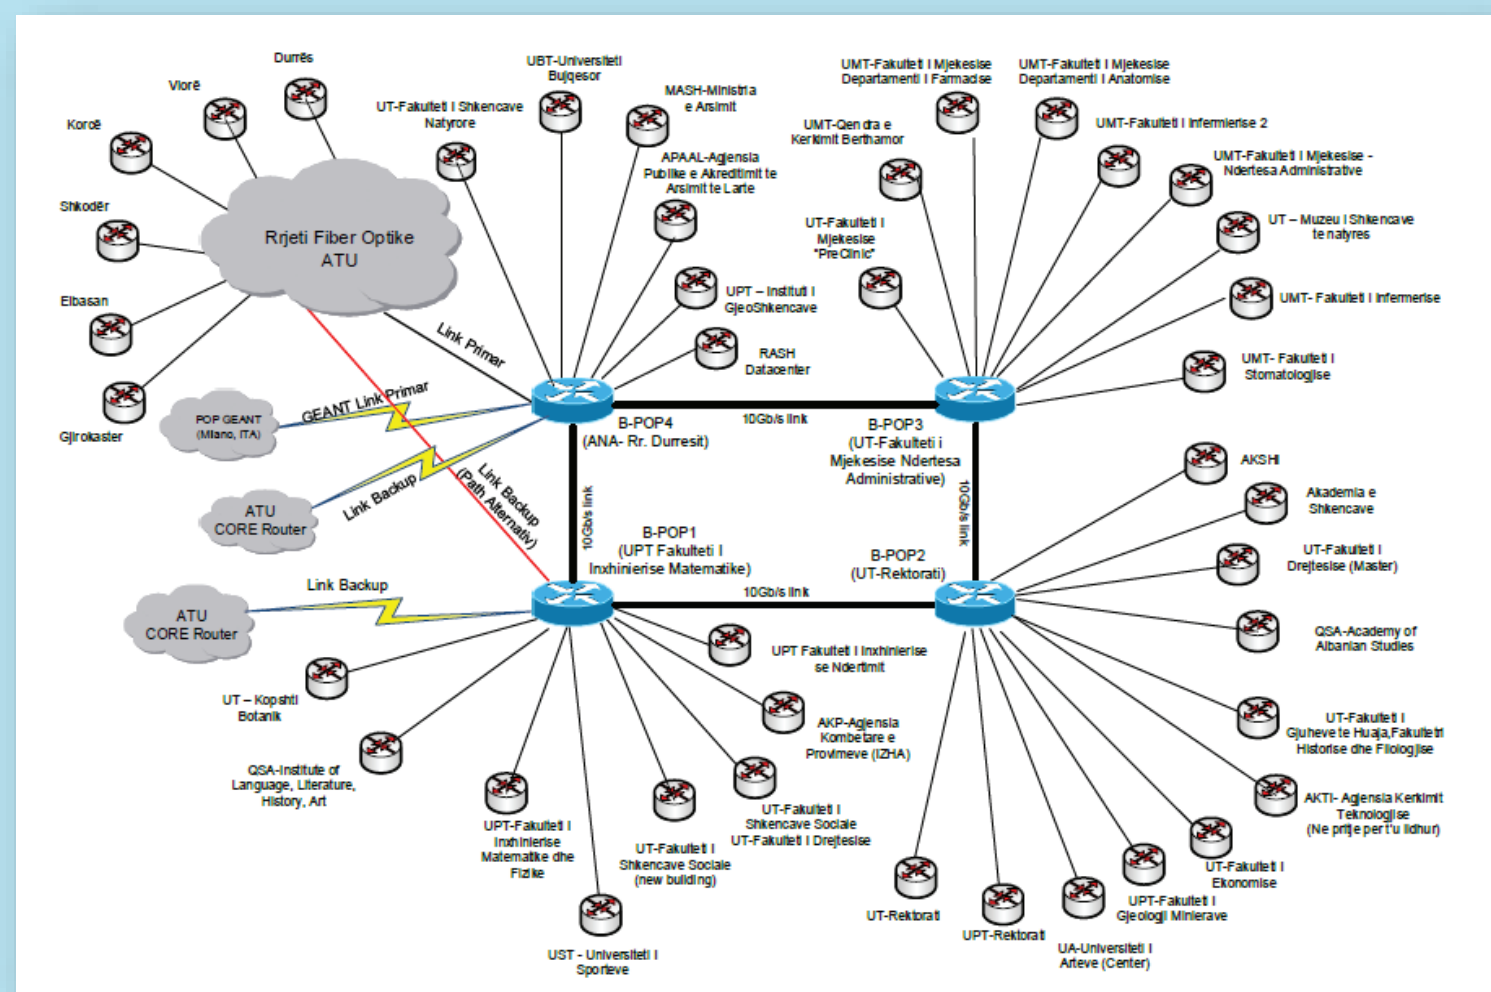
Durrës
Vlorë
Korçë
Shkodër
Elbasan
Gjirokaster
UT-Fakulteti i Shkencave Natyrore
UBT-Universiteti Bujqesor
MASH-Ministria e Arsimit
APAAL-Agjensia Publike e Akreditimit te Arsimit te Larte
UPT – Instituti i GjeoShkencave
RASH Datacenter
Rrjeti Fiber Optike ATU
Link Primar
POP GEANT (Milano, ITA)
GEANT Link Primar
ATU CORE Router
Link Backup
Link Backup (Path Alternativ)
UMT-Fakulteti i Mjekesise Departamenti i Farmacise
UMT-Fakulteti i Mjekesise Departamenti i Anatomise
UMT-Qendra e Kerkimit Berthamor
UMT-Fakulteti i Infermierise 2
UMT-Fakulteti i Mjekesise - Ndertesa Administrative
UT-Fakulteti i Mjekesise "PreClinic"
UT – Muzeu i Shkencave te natyres
UMT- Fakulteti i Infermerise
UMT- Fakulteti i Stomatologjise
B-POP4 (ANA- Rr. Durresit)
10Gb/s link
B-POP3 (UT-Fakulteti i Mjekesise Ndertesa Administrative)
10Gb/s link
10Gb/s link
B-POP1 (UPT Fakulteti i Inxhinierise Matematike)
B-POP2 (UT-Rektorati)
10Gb/s link
AKSHI
Akademia e Shkencave
UT-Fakulteti i Drejtesise (Master)
QSA-Academy of Albanian Studies
UT-Fakulteti i Gjuheve te Huaja,Fakulteti Historise dhe Filologjise
AKTI- Agjensia Kerkimit Teknologjise (Ne prije per t'u lidhur)
ATU CORE Router
Link Backup
UT – Kopshti Botanik
QSA-Institute of Language, Literature, History, Art
UPT Fakulteti i Inxhinierise se Ndertimit
AKP-Agjensia Kombetare e Provimeve (IZHA)
UT-Fakulteti i Shkencave Sociale
UT-Fakulteti i Drejtesise
UPT-Fakulteti i Inxhinierise Matematike dhe Fizike
UT-Fakulteti i Shkencave Sociale (new building)
UST - Universiteti i Sporteve
UT-Rektorati
UPT-Rektorati
UA-Universiteti i Arteve (Center)
UPT-Fakulteti i Gjeologji Minierave
UT-Fakulteti i Ekonomise